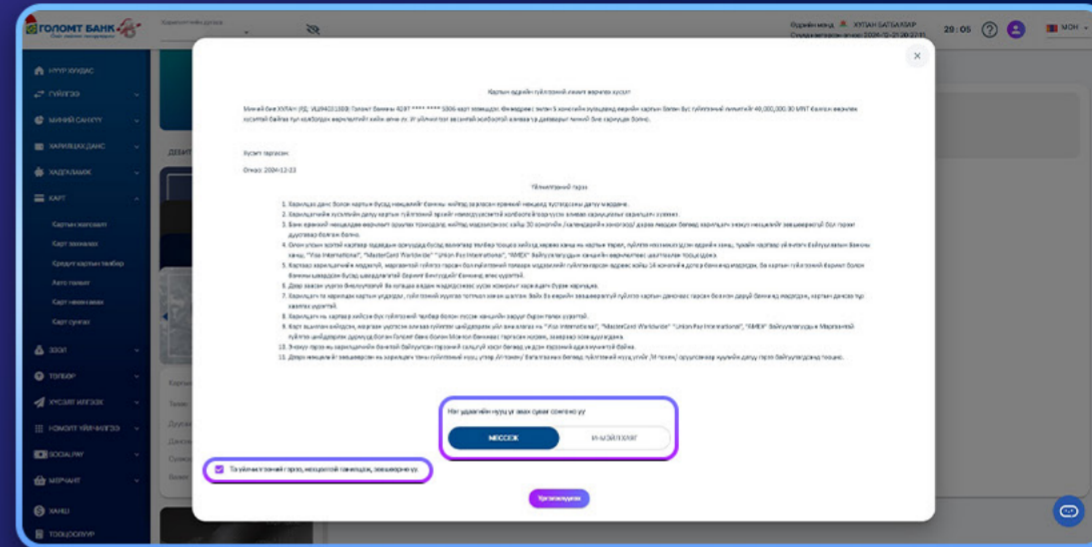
ГОЛОМТ БАНК

29:05

МОН

НҮҮР ХУУДАС

ГҮЙЛГЭЭ

МИНИЙ САНХҮҮ

ХАРИЛЦАХ ДАНС

ХАДГАЛАМЖ

КАРТ

Картын жагсаалт

Карт захиалах

Кредит картын төлбөр

Авто төлөлт

Карт нээх хаах

Карт сунгах

ЗЭЭЛ

ТӨЛБӨР

ХУСАЛТ ИЛГЭЭХ

SOCIALPAY

МЕРЧАНТ

ХАНШ

Картын өдрийн гүйлгээний лимит өөрчлөх хүсэлт

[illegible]

Хүсэлт гаргасан:

Огноо: 2024-12-23

Үйлчилгээний гэрээ

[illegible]

Нэг удаагийн нууц үг авах сувгаа сонгоно уу

МЕССЕЖ

И-МЭЙЛ

Та үйлчилгээний гэрээ, нөхцөлтэй танилцаж, зөвшөөрнө үү

Үргэлжлүүлэх